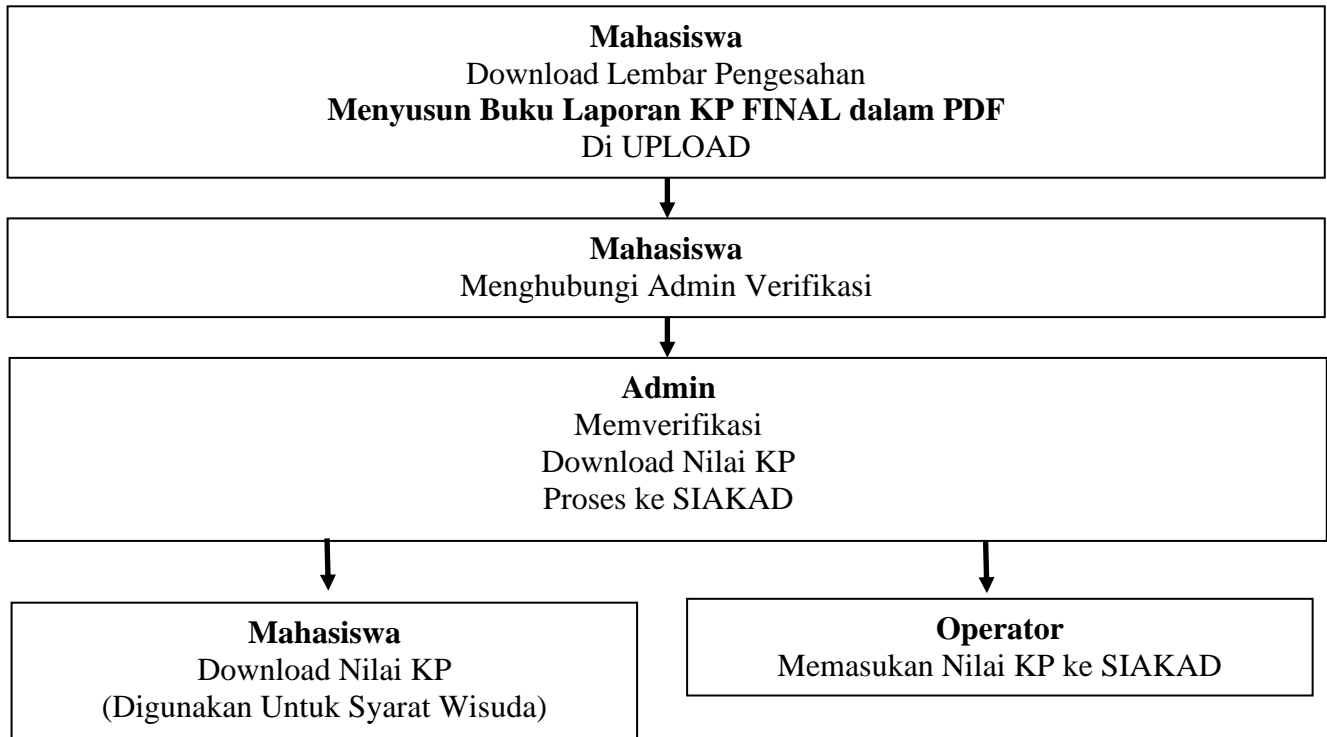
**Mahasiswa**
Download Lembar Pengesahan
**Menyusun Buku Laporan KP FINAL dalam PDF**
Di UPLOAD

**Mahasiswa**
Menghubungi Admin Verifikasi

**Admin**
Memverifikasi
Download Nilai KP
Proses ke SIAKAD

**Mahasiswa**
Download Nilai KP
(Digunakan Untuk Syarat Wisuda)

**Operator**
Memasukan Nilai KP ke SIAKAD